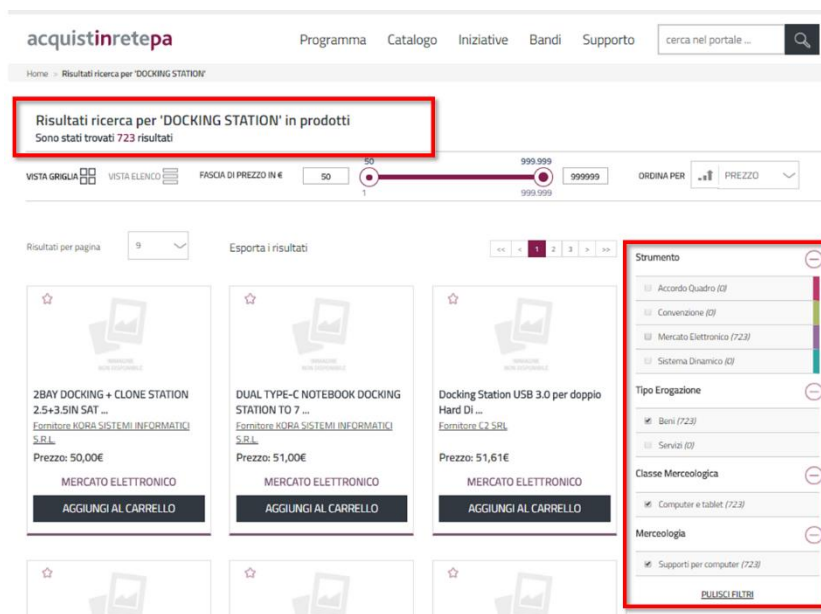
acquistinretepa

Programma Catalogo Iniziative Bandi Supporto cerca nel portale ...

Home » Risultati ricerca per 'DOCKING STATION'

Risultati ricerca per 'DOCKING STATION' in prodotti
Sono stati trovati 723 risultati

VISTA GRIGLIA VISTA ELENCO FASCIA DI PREZZO IN € 50 50 999.999 1 999.999 999999 ORDINA PER PREZZO

Risultati per pagina 9 Esporta i risultati << < 1 2 3 > >>

Strumento
Accordo Quadro (0)
Convenzione (0)
Mercato Elettronico (723)
Sistema Dinamico (0)

Tipo Erogazione
Beni (723)
Servizi (0)

Classe Merceologica
Computer e tablet (723)

Merceologia
Supporti per computer (723)

PULISCI FILTRI

IMMAGINE NON DISPONIBILE

2BAY DOCKING + CLONE STATION 2.5+3.5IN SAT ...
Fornitore KORA SISTEMI INFORMATICI S.R.L.
Prezzo: 50,00€
MERCATO ELETTRONICO
AGGIUNGI AL CARRELLO

IMMAGINE NON DISPONIBILE

DUAL TYPE-C NOTEBOOK DOCKING STATION TO 7 ...
Fornitore KORA SISTEMI INFORMATICI S.R.L.
Prezzo: 51,00€
MERCATO ELETTRONICO
AGGIUNGI AL CARRELLO

IMMAGINE NON DISPONIBILE

Docking Station USB 3.0 per doppio Hard Di ...
Fornitore C2 SRL
Prezzo: 51,61€
MERCATO ELETTRONICO
AGGIUNGI AL CARRELLO